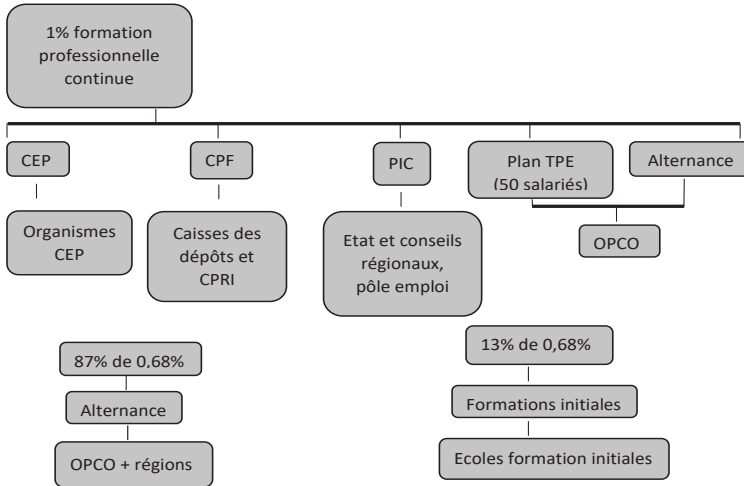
1% formation professionnelle continue

CEP

Organismes CEP

CPF

Caisses des dépôts et CPRI

PIC

Etat et conseils régionaux, pôle emploi

Plan TPE (50 salariés)

Alternance

OPCO

87% de 0,68%

Alternance

OPCO + régions

13% de 0,68%

Formations initiales

Ecoles formation initiales